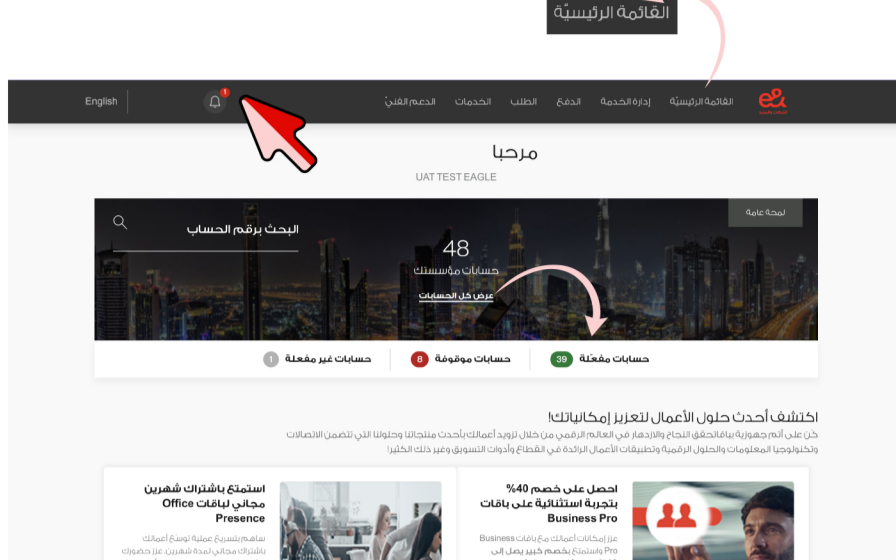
القائمة الرئيسيّة

English
1
الدعم الفنيّ الخدمات الطلب الدفع إدارة الخدمة القائمة الرئيسيّة

مرحبا
UAT TEST EAGLE

لمحة عامة
البحث برقم الحساب
48
حسابات مؤسستك
عرض كل الحسابات

حسابات مفعّلة 39
حسابات موقوفة 8
حسابات غير مفعلة 1

اكتشف أحدث حلول الأعمال لتعزيز إمكانياتك!
كن على أتم جهوزية بيانات لتحقيق النجاح والازدهار في العالم الرقمي من خلال تزويد أعمالك بأحدث منتجاتنا وحلولنا التي تتضمن الاتصالات وتكنولوجيا المعلومات والحلول الرقمية وتطبيقات الأعمال الرائدة في القطاع وأدوات التسويق وغير ذلك الكثير!

استمتع باشتراك شهرين مجاني لباقات Office Presence
ساهم بتسريع عملية توسيع أعمالك باشتراك مجاني لمدة شهرين. عزز حضورك

احصل على خصم 40% بتجربة استثنائية على باقات Business Pro
عزز إمكانات أعمالك مع باقات Business Pro واستمتع بخصم كبير يصل إلى